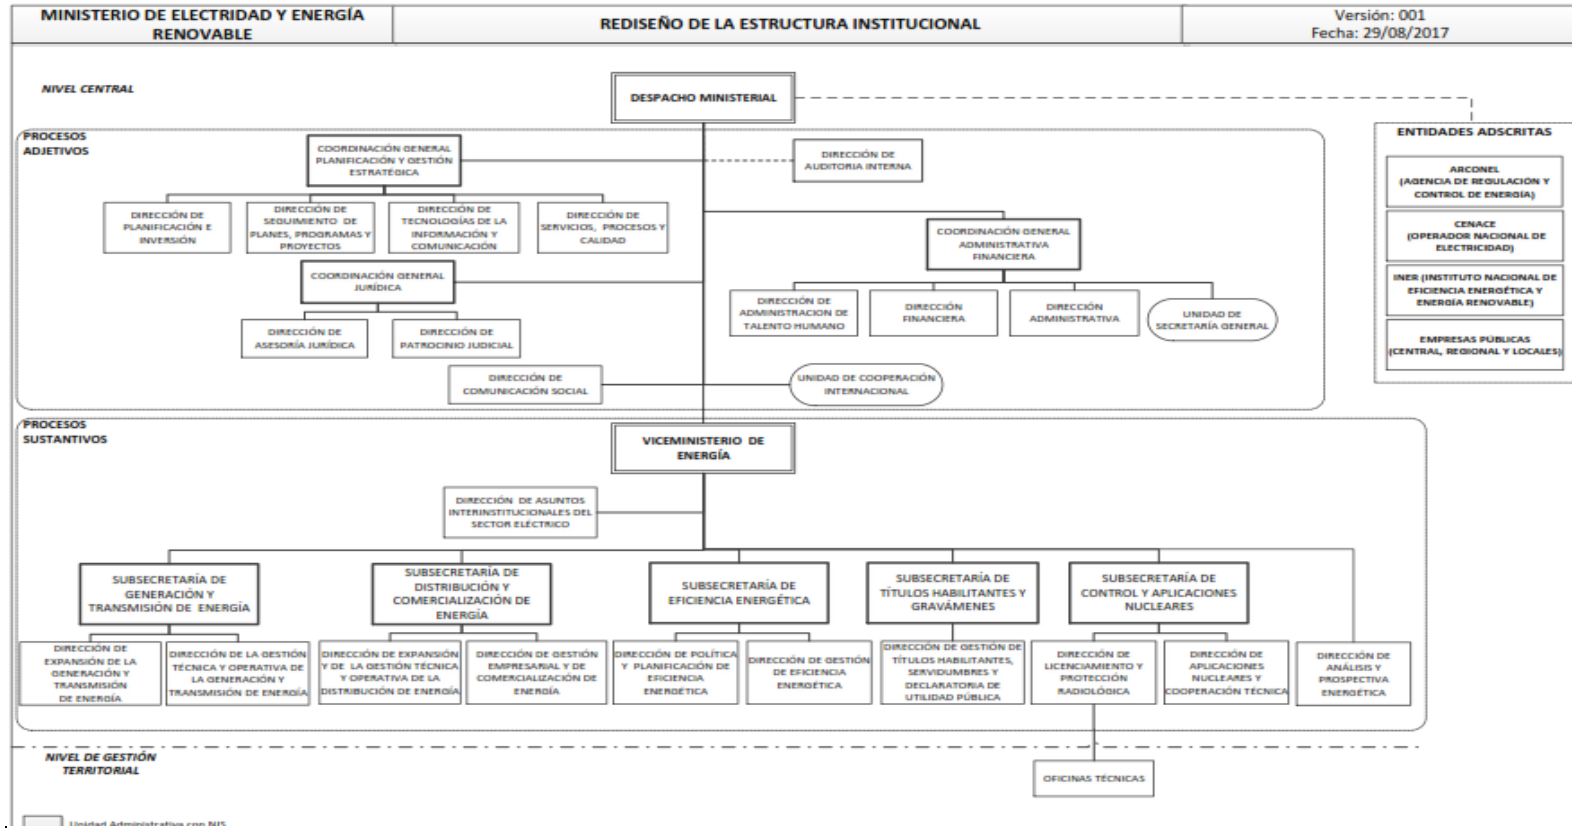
MINISTERIO DE ELECTRIDAD Y ENERGÍA RENOVABLE

REDISEÑO DE LA ESTRUCTURA INSTITUCIONAL

Versión: 001
Fecha: 29/08/2017

NIVEL CENTRAL

DESPACHO MINISTERIAL

ENTIDADES ADSCRITAS

ARCONEL (AGENCIA DE REGULACIÓN Y CONTROL DE ENERGÍA)

CENACE (OPERADOR NACIONAL DE ELECTRICIDAD)

INER (INSTITUTO NACIONAL DE EFICIENCIA ENERGÉTICA Y ENERGÍA RENOVABLE)

EMPRESAS PÚBLICAS (CENTRAL, REGIONAL Y LOCALES)

PROCESOS ADJETIVOS

COORDINACIÓN GENERAL PLANIFICACIÓN Y GESTIÓN ESTRATÉGICA

DIRECCIÓN DE AUDITORIA INTERNA

DIRECCIÓN DE PLANIFICACIÓN E INVERSIÓN

DIRECCIÓN DE SEGUIMIENTO DE PLANES, PROGRAMAS Y PROYECTOS

DIRECCIÓN DE TECNOLOGÍAS DE LA INFORMACIÓN Y COMUNICACIÓN

DIRECCIÓN DE SERVICIOS, PROCESOS Y CALIDAD

COORDINACIÓN GENERAL ADMINISTRATIVA FINANCIERA

COORDINACIÓN GENERAL JURÍDICA

DIRECCIÓN DE ADMINISTRACION DE TALENTO HUMANO

DIRECCIÓN FINANCIERA

DIRECCIÓN ADMINISTRATIVA

UNIDAD DE SECRETARÍA GENERAL

DIRECCIÓN DE ASESORÍA JURÍDICA

DIRECCIÓN DE PATROCINIO JUDICIAL

DIRECCIÓN DE COMUNICACIÓN SOCIAL

UNIDAD DE COOPERACIÓN INTERNACIONAL

PROCESOS SUSTANTIVOS

VICEMINISTERIO DE ENERGÍA

DIRECCIÓN DE ASUNTOS INTERINSTITUCIONALES DEL SECTOR ELÉCTRICO

SUBSECRETARÍA DE GENERACIÓN Y TRANSMISIÓN DE ENERGÍA

SUBSECRETARÍA DE DISTRIBUCIÓN Y COMERCIALIZACIÓN DE ENERGÍA

SUBSECRETARÍA DE EFICIENCIA ENERGÉTICA

SUBSECRETARÍA DE TÍTULOS HABILITANTES Y GRAVÁMENES

SUBSECRETARÍA DE CONTROL Y APLICACIONES NUCLEARES

DIRECCIÓN DE EXPANSIÓN DE LA GENERACIÓN Y TRANSMISIÓN DE ENERGÍA

DIRECCIÓN DE LA GESTIÓN TÉCNICA Y OPERATIVA DE LA GENERACIÓN Y TRANSMISIÓN DE ENERGÍA

DIRECCIÓN DE EXPANSIÓN Y DE LA GESTIÓN TÉCNICA Y OPERATIVA DE LA DISTRIBUCIÓN DE ENERGÍA

DIRECCIÓN DE GESTIÓN EMPRESARIAL Y DE COMERCIALIZACIÓN DE ENERGÍA

DIRECCIÓN DE POLÍTICA Y PLANIFICACIÓN DE EFICIENCIA ENERGÉTICA

DIRECCIÓN DE GESTIÓN DE EFICIENCIA ENERGÉTICA

DIRECCIÓN DE GESTIÓN DE TÍTULOS HABILITANTES, SERVIDUMBRES Y DECLARATORIA DE UTILIDAD PÚBLICA

DIRECCIÓN DE LICENCIAMIENTO Y PROTECCIÓN RADIOLÓGICA

DIRECCIÓN DE APLICACIONES NUCLEARES Y COOPERACIÓN TÉCNICA

DIRECCIÓN DE ANÁLISIS Y PROSPECTIVA ENERGÉTICA

NIVEL DE GESTIÓN TERRITORIAL

OFICINAS TÉCNICAS

Unidad Administrativa con NJS